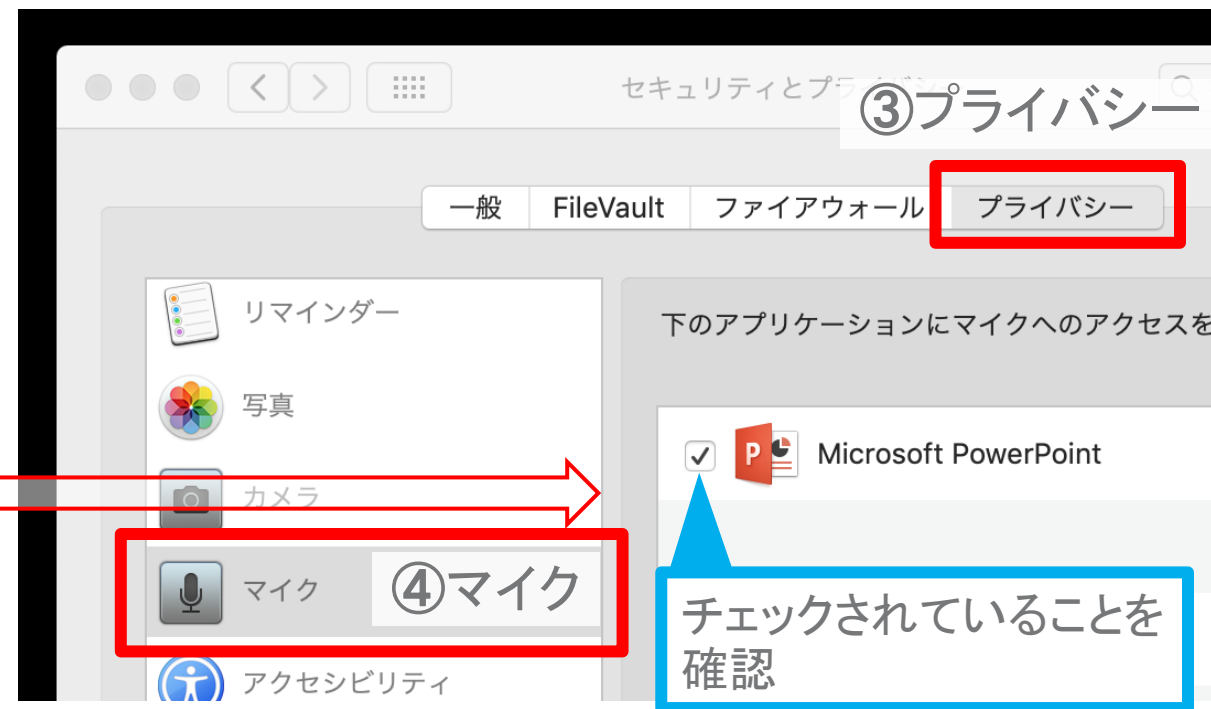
セキュリティとプライバシー

③プライバシー

一般 FileVault ファイアウォール プライバシー

リマインダー

写真

カメラ

マイク

④マイク

アクセシビリティ

下のアプリケーションにマイクへのアクセスを

Microsoft PowerPoint

チェックされていることを確認